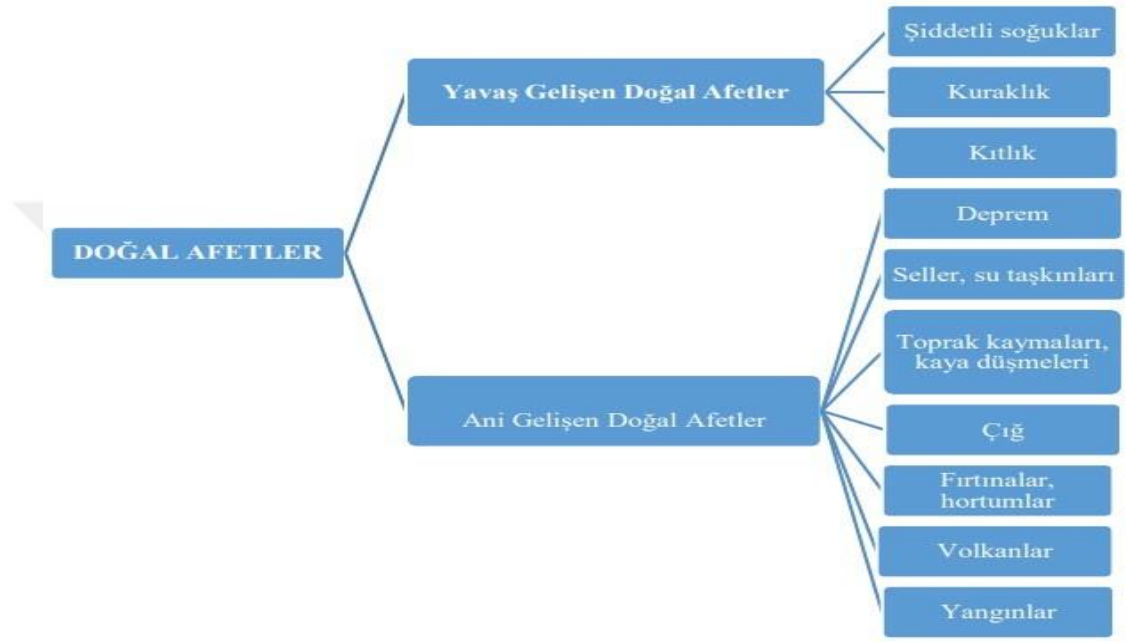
DOĞAL AFETLER

Yavaş Gelişen Doğal Afetler

Şiddetli soğuklar

Kuraklık

Kıtlık

Ani Gelişen Doğal Afetler

Deprem

Seller, su taşkınları

Toprak kaymaları, kaya düşmeleri

Çığ

Fırtınalar, hortumlar

Volkanlar

Yangınlar